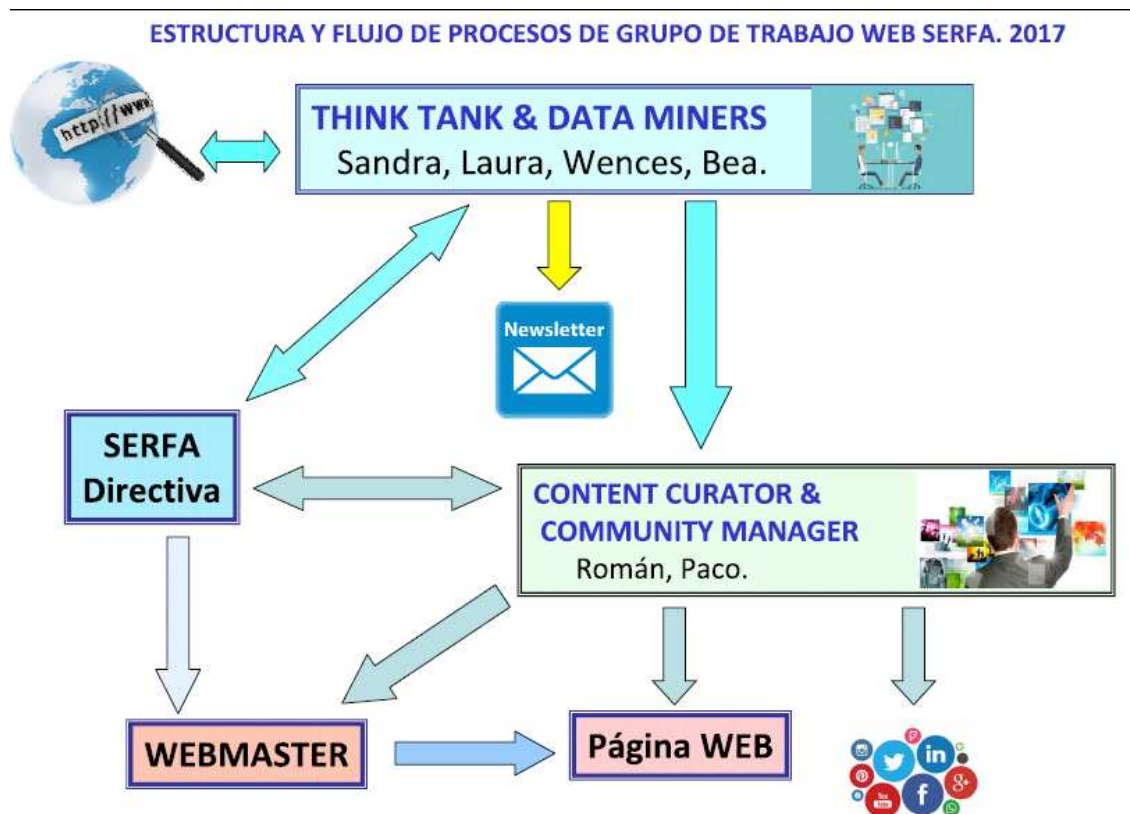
ESTRUCTURA Y FLUJO DE PROCESOS DE GRUPO DE TRABAJO WEB SERFA. 2017

http://www

THINK TANK & DATA MINERS
Sandra, Laura, Wences, Bea.

Newsletter

SERFA Directiva

CONTENT CURATOR & COMMUNITY MANAGER
Román, Paco.

WEBMASTER

Página WEB

in

f

g+

You Tube